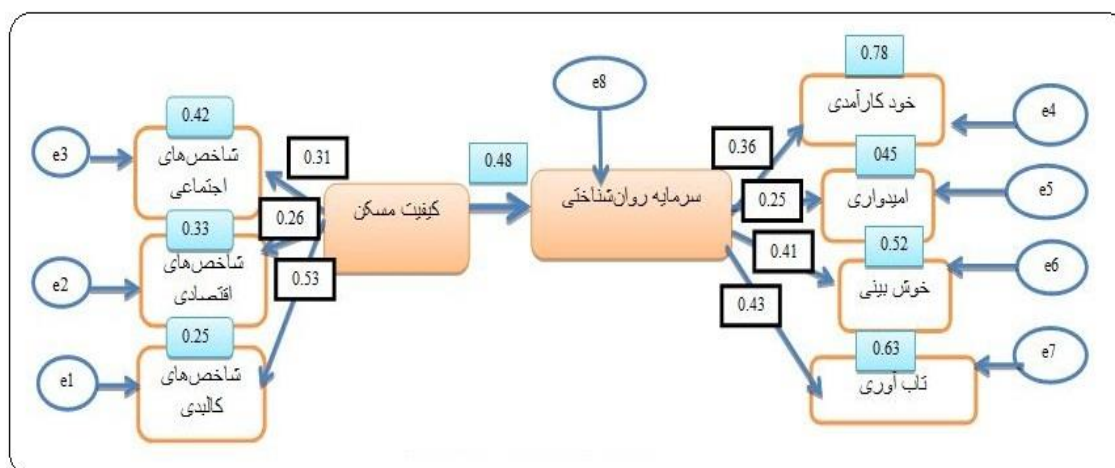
0.42
e3
شاخص‌های اجتماعی
0.31
0.33
0.26
e2
شاخص‌های اقتصادی
0.53
0.25
e1
شاخص‌های کالبدی
کیفیت مسکن
0.48
e8
سرمایه روان‌شناختی
0.36
0.25
0.41
0.43
0.78
خود کارآمدی
e4
045
امیدواری
e5
0.52
خوش بینی
e6
0.63
تاب آوری
e7